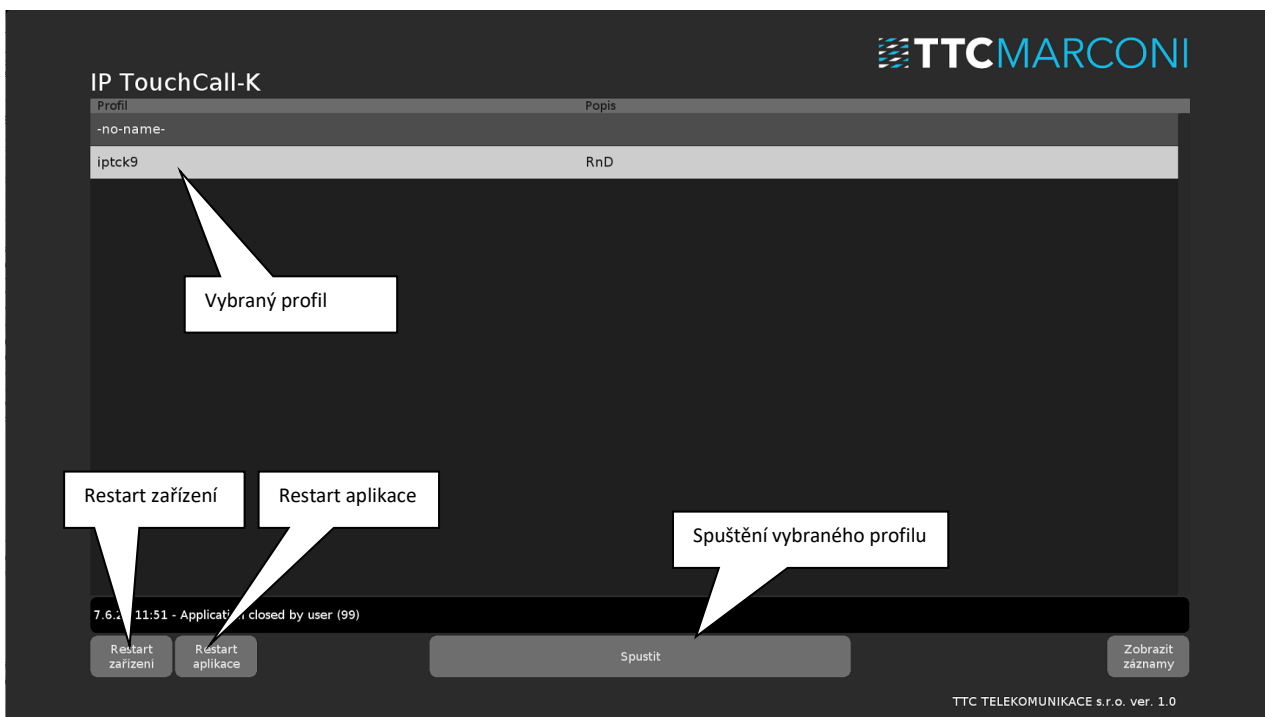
TTCMARCONI

IP TouchCall-K

| Profil | Popis |
|---|---|
| -no-name- | |
| iptck9 | RnD |

Vybraný profil

Restart zařízení

Restart aplikace

Spuštění vybraného profilu

7.6.2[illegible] 11:51 - Applicat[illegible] closed by user (99)

Restart zařízeni

Restart aplikace

Spustit

Zobrazit záznamy

TTC TELEKOMUNIKACE s.r.o. ver. 1.0